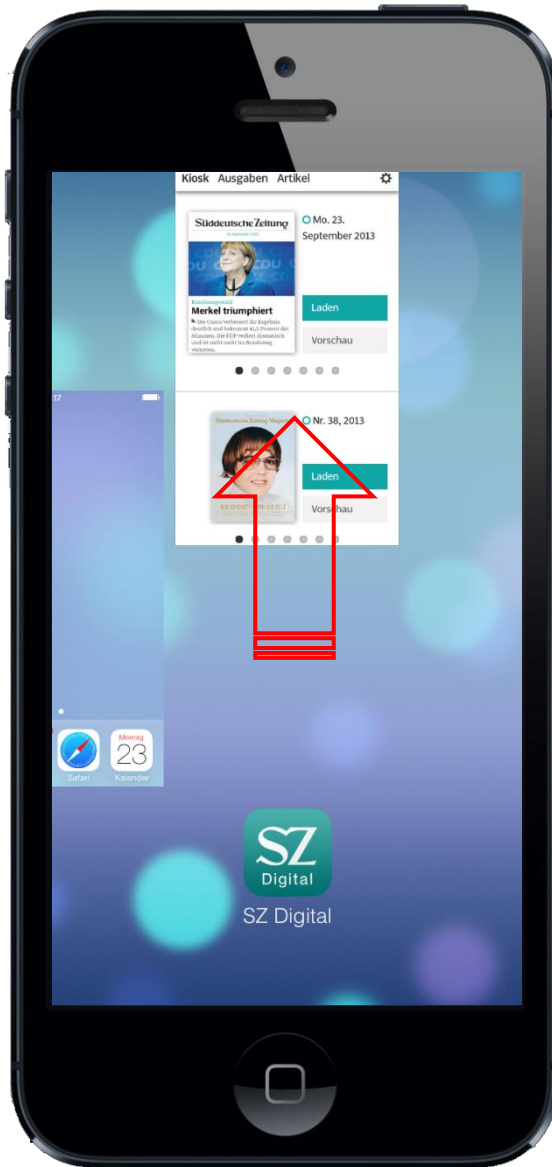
Kiosk Ausgaben Artikel

Süddeutsche Zeitung

Merkel triumphiert

Mo. 23. September 2013

Laden

Vorschau

Süddeutsche Zeitung Magazin

Nr. 38, 2013

Laden

Vorschau

17

Safari

Montag
23
Kalender

SZ
Digital

SZ Digital